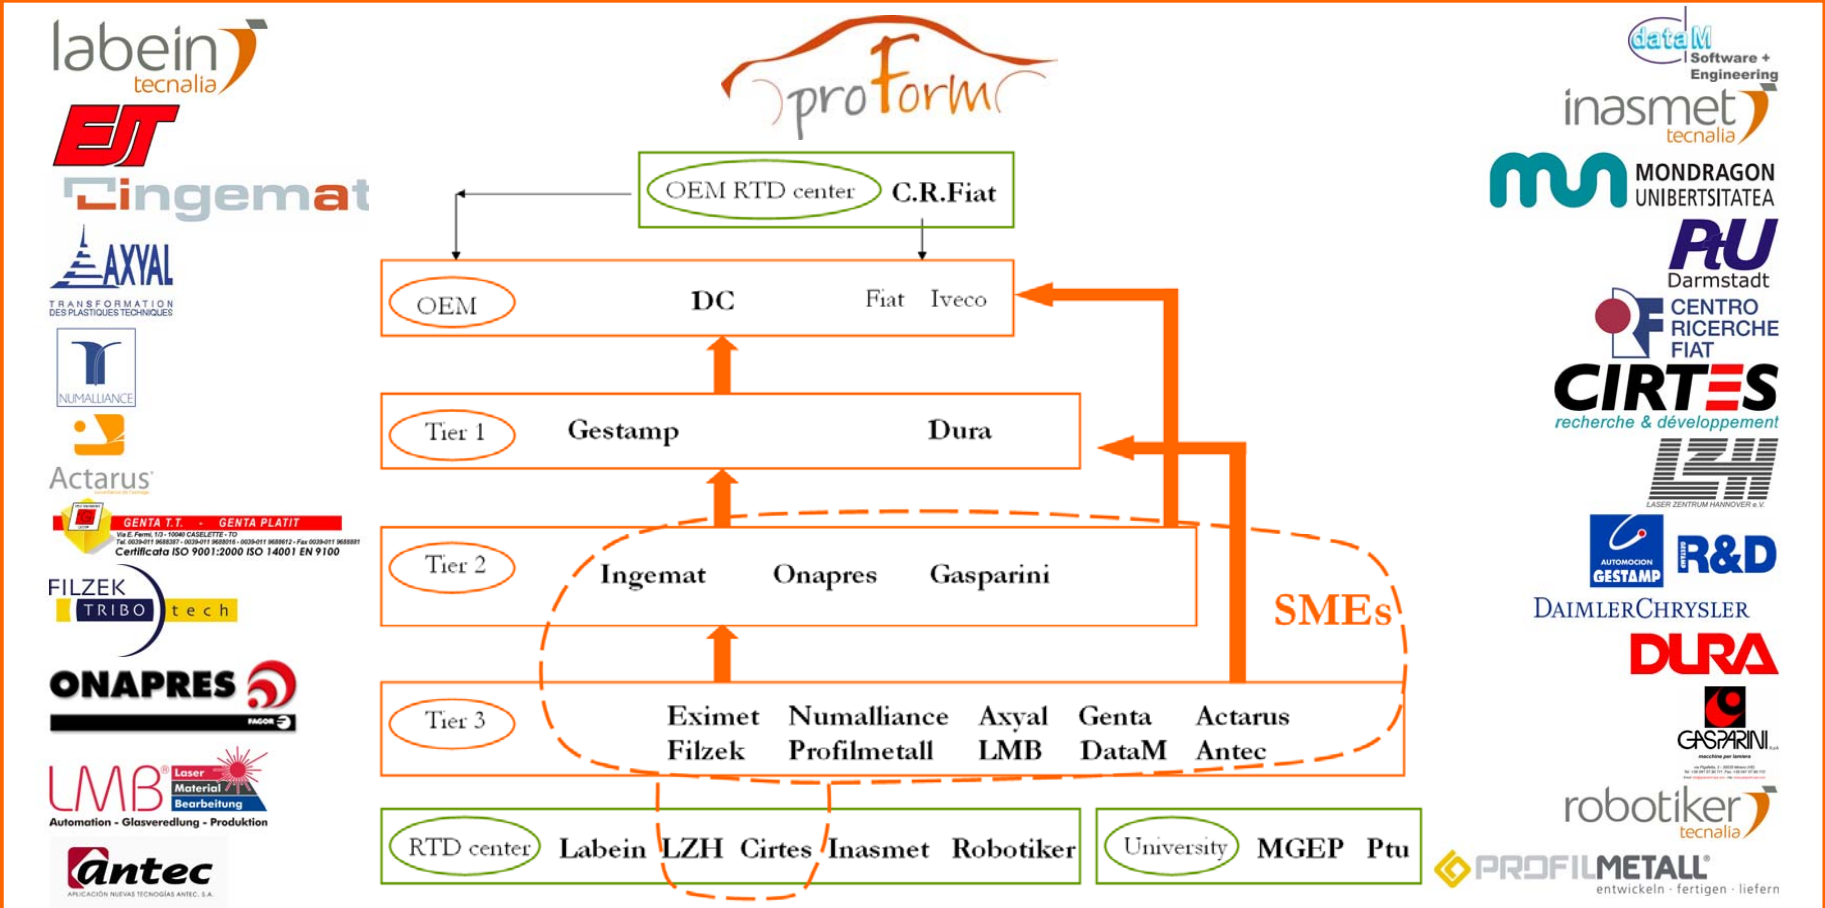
labein tecnalia

EJT

ingemat

AXYAL
TRANSFORMATION DES PLASTIQUES TECHNIQUES

NUMALLIANCE

Actarus

GENTA T.T. - GENTA PLATIT
Certificata ISO 9001:2000 ISO 14001 EN 9100

FILZEK TRIBO tech

ONAPRES
FAGOR

LMB Laser Material Bearbeitung
Automation - Glasveredlung - Produktion

antec

proform

OEM RTD center C.R.Fiat

OEM DC Fiat Iveco

Tier 1 Gestamp Dura

Tier 2 Ingemat Onapres Gasparini

SMEs

Tier 3 Eximet Numalliance Axyal Genta Actarus Filzek Profilmetall LMB DataM Antec

RTD center Labein LZH Cirtes Inasmet Robotiker

University MGEP Ptu

dataM Software + Engineering

inasmet tecnalia

MONDRAGON UNIBERTSITATEA

PtU Darmstadt

CENTRO RICERCHE FIAT

CIRTES recherche & développement

LZH
LASER ZENTRUM HANNOVER e.V.

AUTOMOCION GESTAMP R&D

DAIMLERCHRYSLER

DURA

GASPARINI

robotiker tecnalia

PROFILMETALL entwickeln · fertigen · liefern